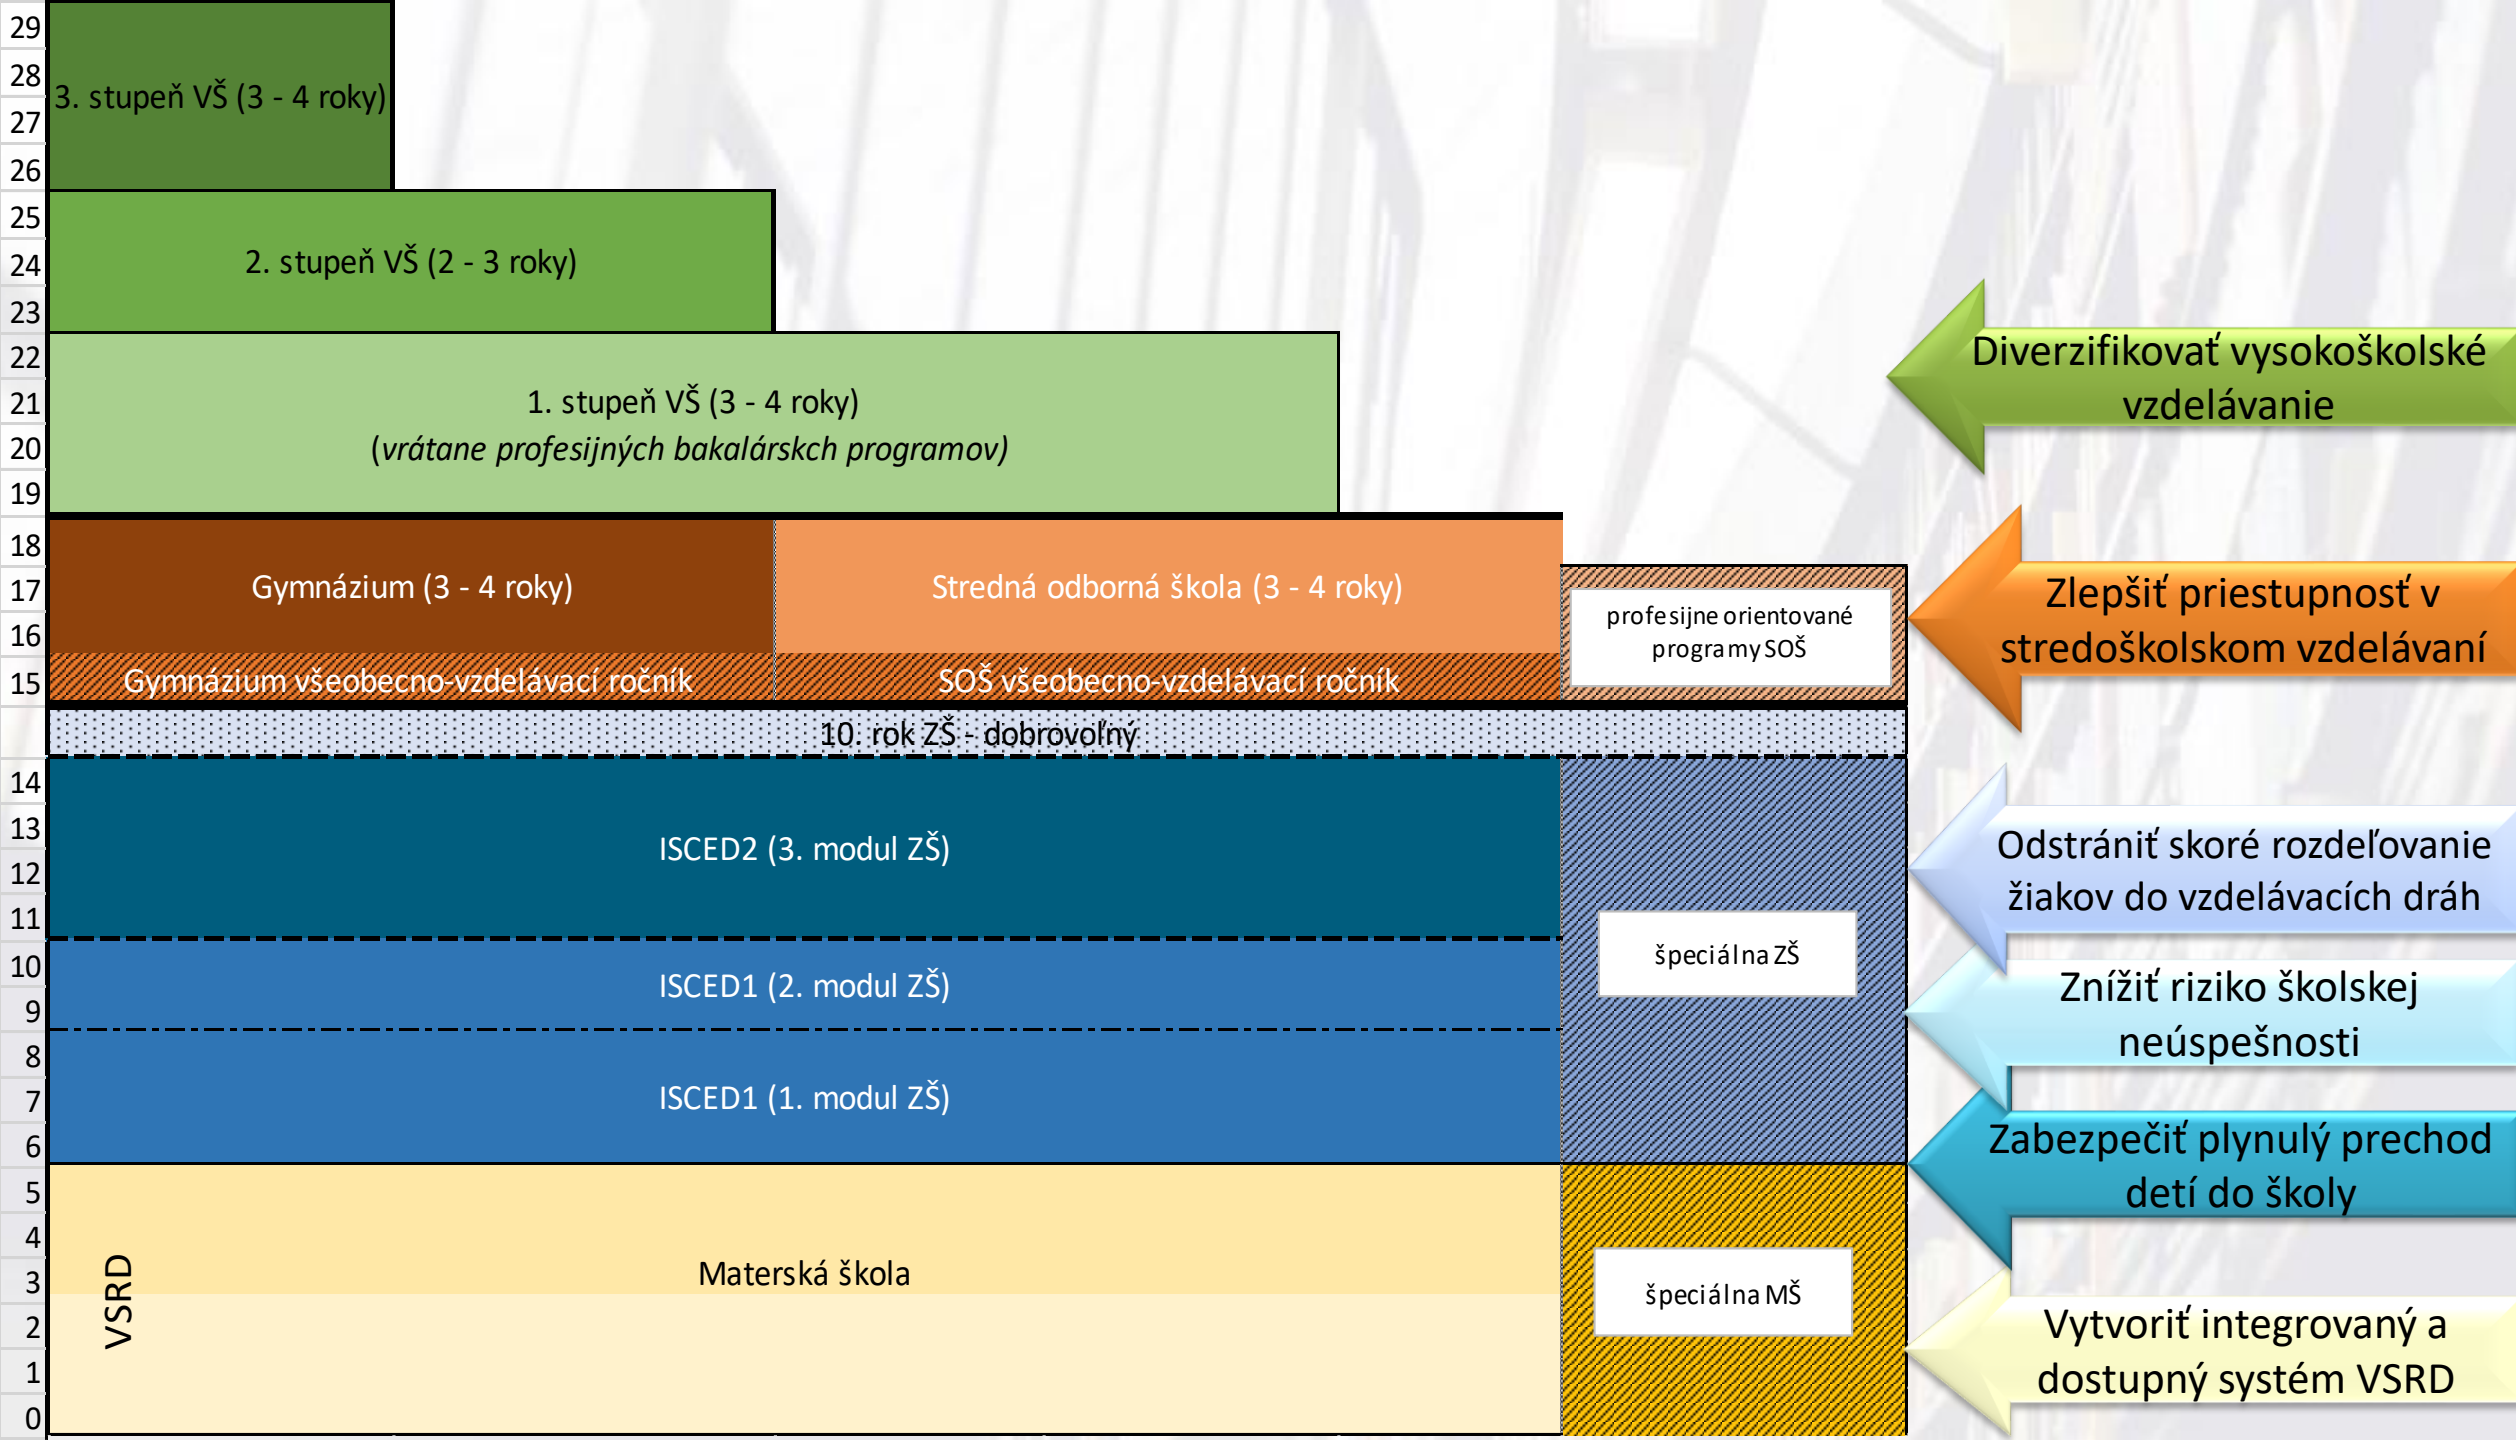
29
28
27
26
3. stupeň VŠ (3 - 4 roky)

25
24
23
2. stupeň VŠ (2 - 3 roky)

22
21
20
19
1. stupeň VŠ (3 - 4 roky)
(vrátane profesijných bakalárskch programov)

Diverzifikovať vysokoškolské vzdelávanie

18
17
16
15
Gymnázium (3 - 4 roky)
Stredná odborná škola (3 - 4 roky)
profesijne orientované programy SOŠ
Gymnázium všeobecno-vzdelávací ročník
SOŠ všeobecno-vzdelávací ročník

Zlepšiť priestupnosť v stredoškolskom vzdelávaní

10. rok ZŠ - dobrovoľný

14
13
12
11
ISCED2 (3. modul ZŠ)

Odstrániť skoré rozdeľovanie žiakov do vzdelávacích dráh

špeciálna ZŠ

10
9
ISCED1 (2. modul ZŠ)

Znížiť riziko školskej neúspešnosti

8
7
6
ISCED1 (1. modul ZŠ)

Zabezpečiť plynulý prechod detí do školy

5
4
3
2
1
0
VSRD
Materská škola
špeciálna MŠ

Vytvoriť integrovaný a dostupný systém VSRD